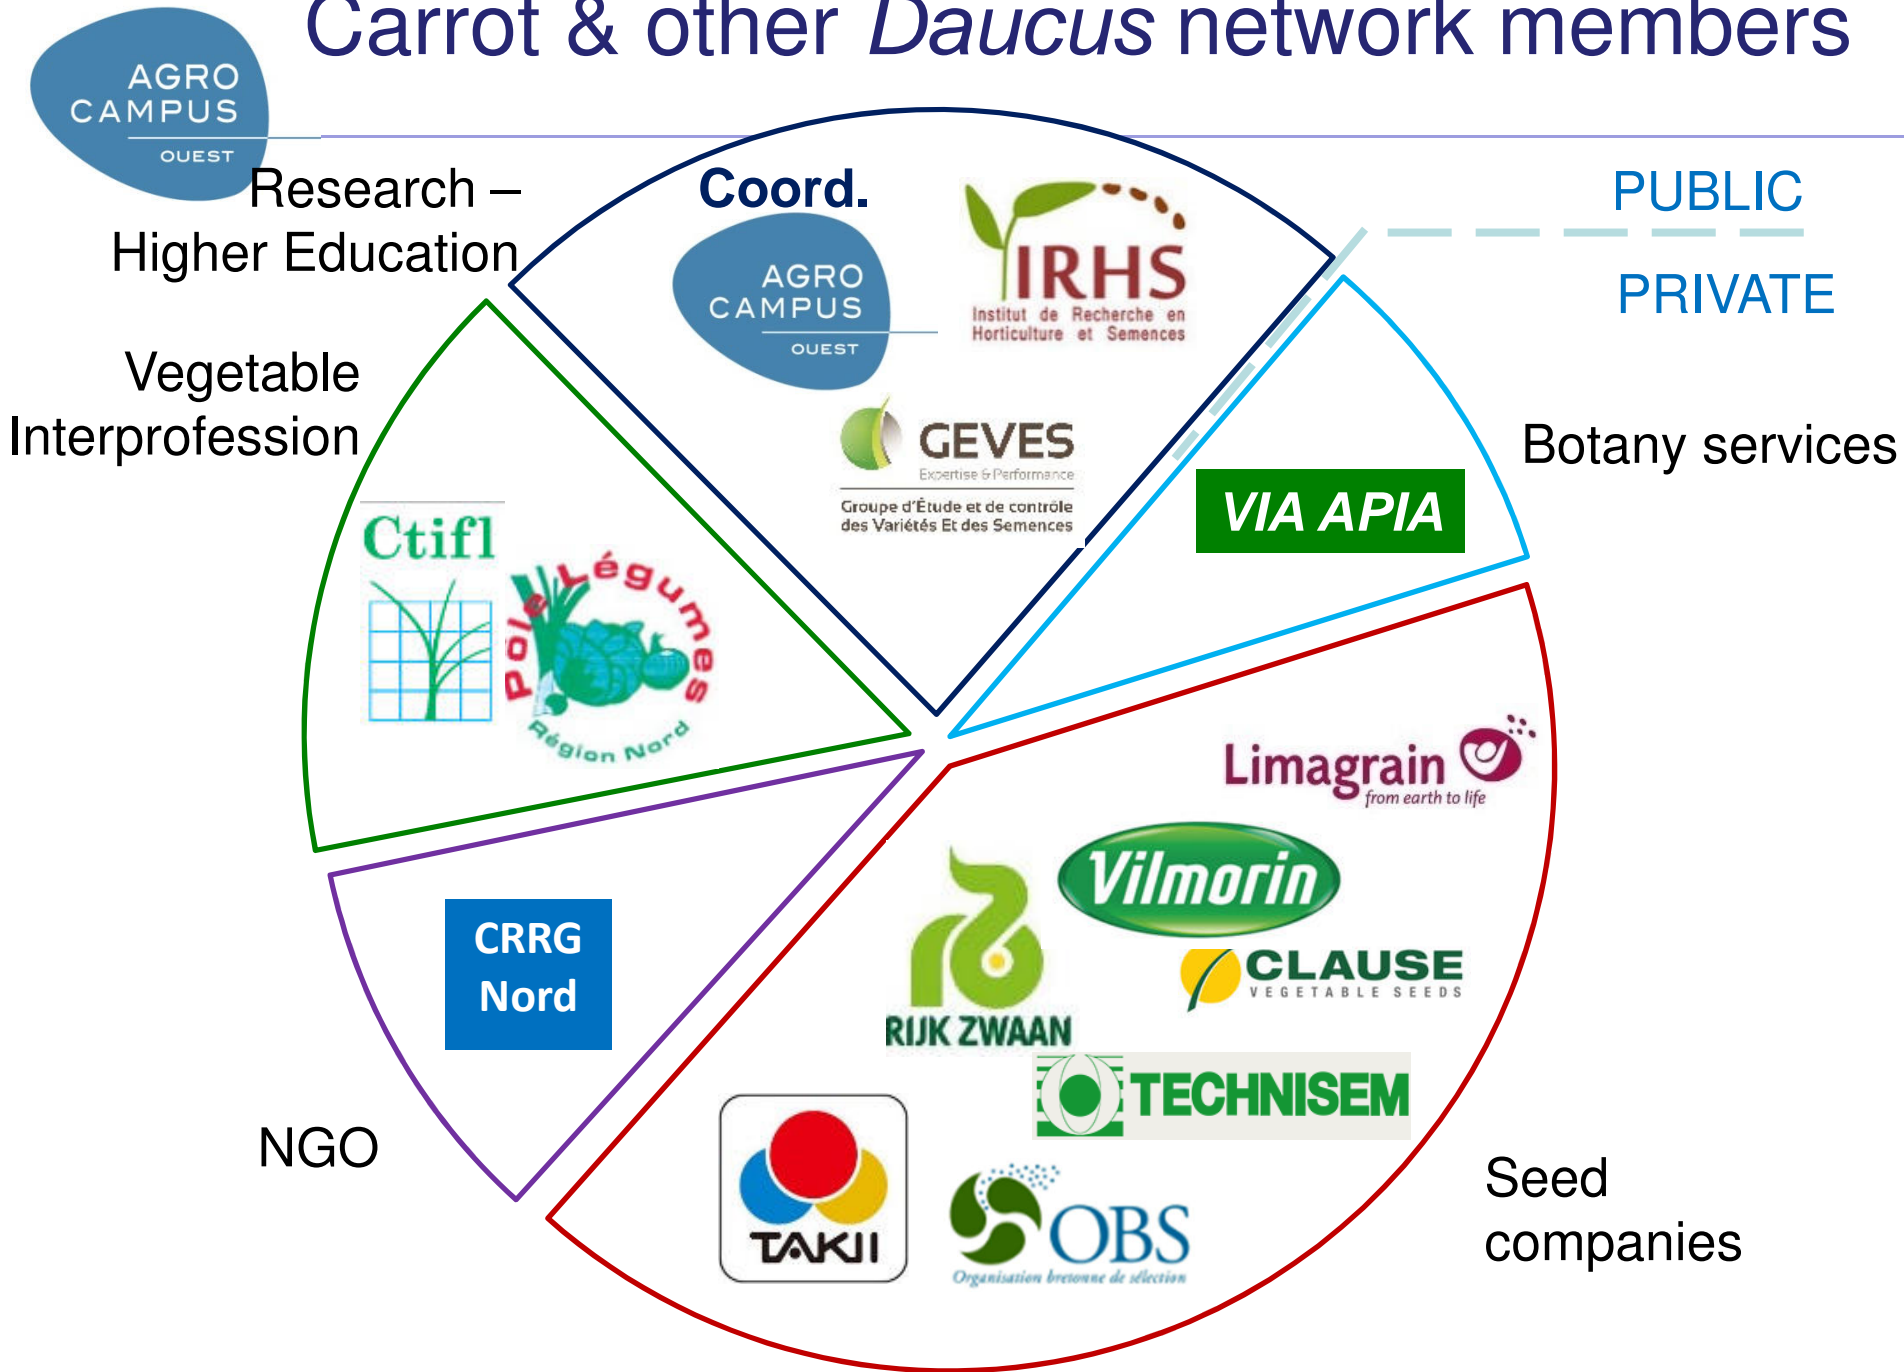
AGRO CAMPUS OUEST

Carrot & other *Daucus* network members

Research – Higher Education

Coord.

AGRO CAMPUS OUEST

IRHS
Institut de Recherche en Horticulture et Semences

GEVES
Expertise & Performance
Groupe d'Étude et de contrôle des Variétés Et des Semences

PUBLIC

PRIVATE

Vegetable Interprofession

Ctifl

Pôle Légumes Région Nord

Botany services

VIA APIA

Limagrain from earth to life

Vilmorin

RIJK ZWAAN

CLAUSE VEGETABLE SEEDS

TECHNISEM

CRRG Nord

NGO

TAKII

OBS
Organisation bretonne de sélection

Seed companies